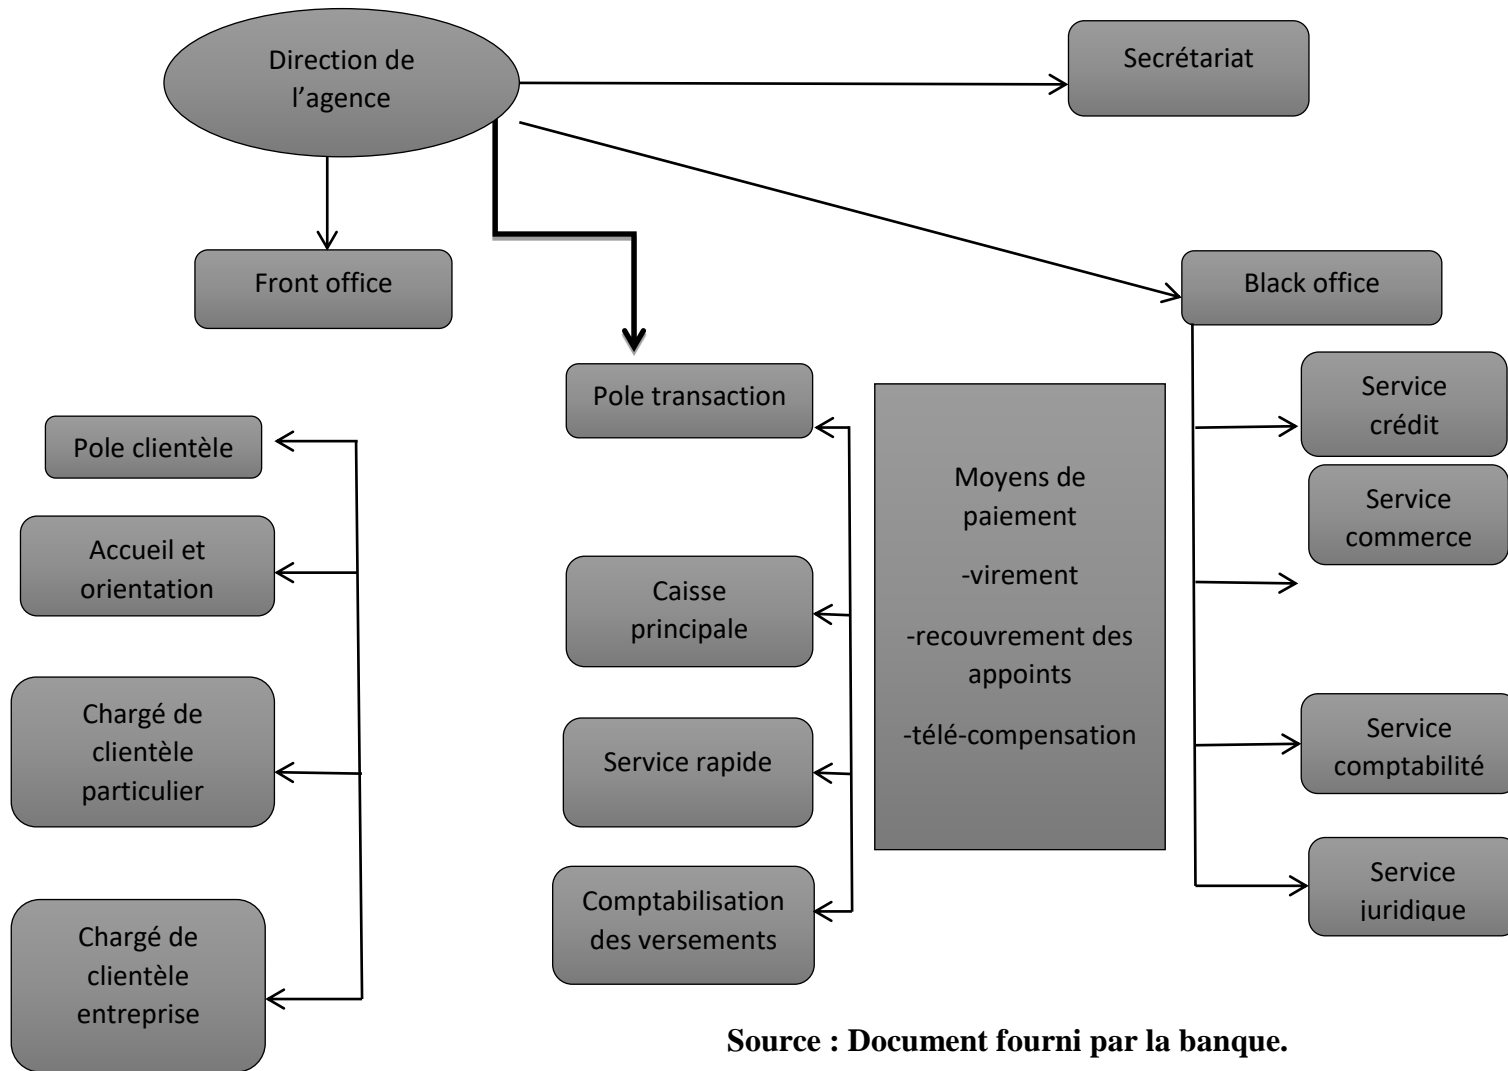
Direction de l'agence

Secrétariat

Front office

Pole transaction

Black office

Pole clientèle

Accueil et orientation

Chargé de clientèle particulier

Chargé de clientèle entreprise

Caisse principale

Service rapide

Comptabilisation des versements

Moyens de paiement

-virement

-recouvrement des appoints

-télé-compensation

Service crédit

Service commerce

Service comptabilité

Service juridique

Source : Document fourni par la banque.